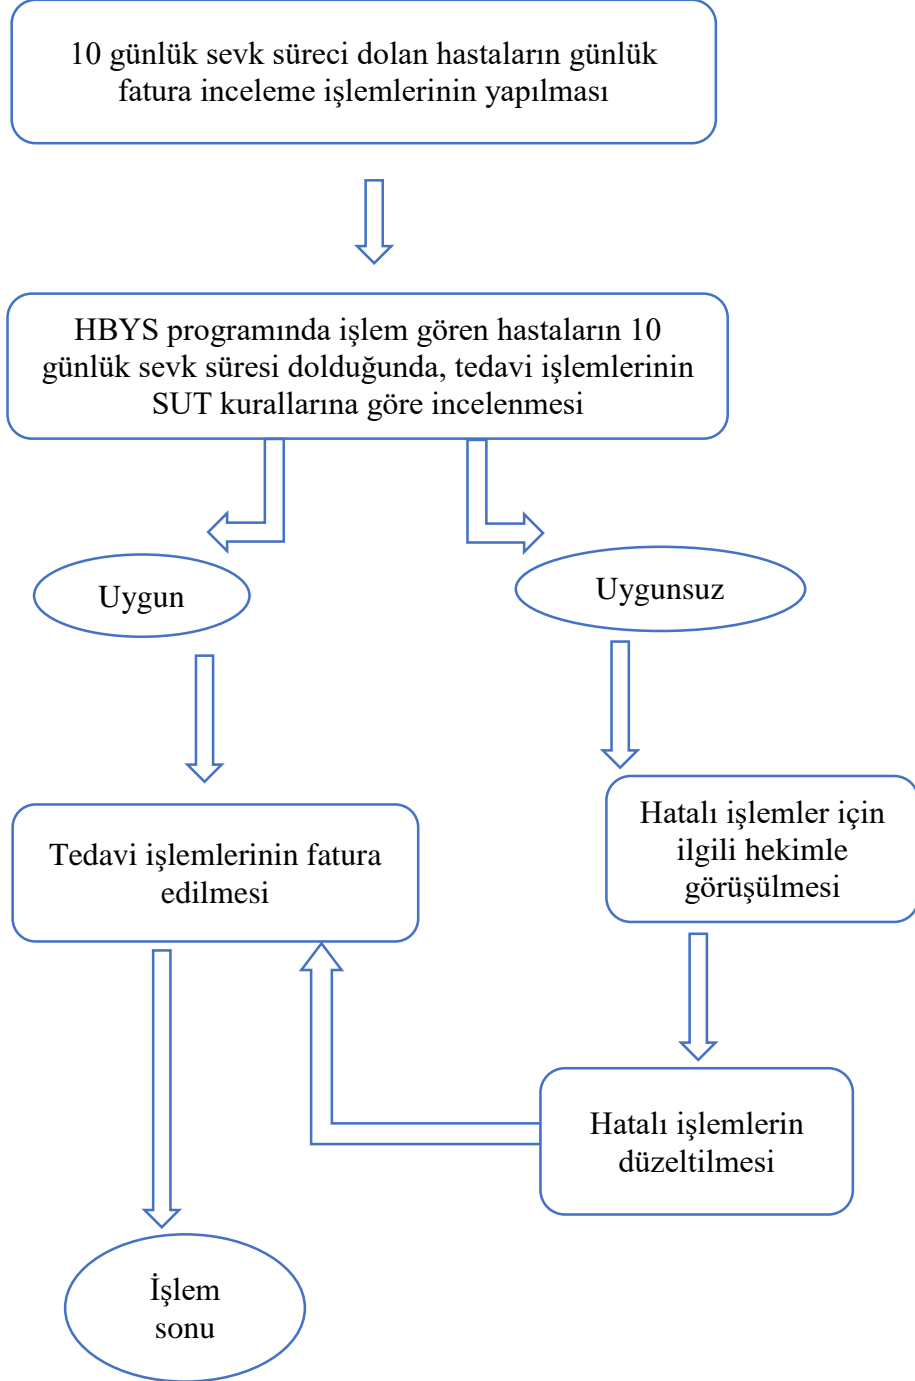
10 günlük sevk süreci dolan hastaların günlük fatura inceleme işlemlerinin yapılması

HBYS programında işlem gören hastaların 10 günlük sevk süresi dolduğunda, tedavi işlemlerinin SUT kurallarına göre incelenmesi

Uygun

Uygunsuz

Tedavi işlemlerinin fatura edilmesi

Hatalı işlemler için ilgili hekimle görüşülmesi

Hatalı işlemlerin düzeltilmesi

İşlem sonu